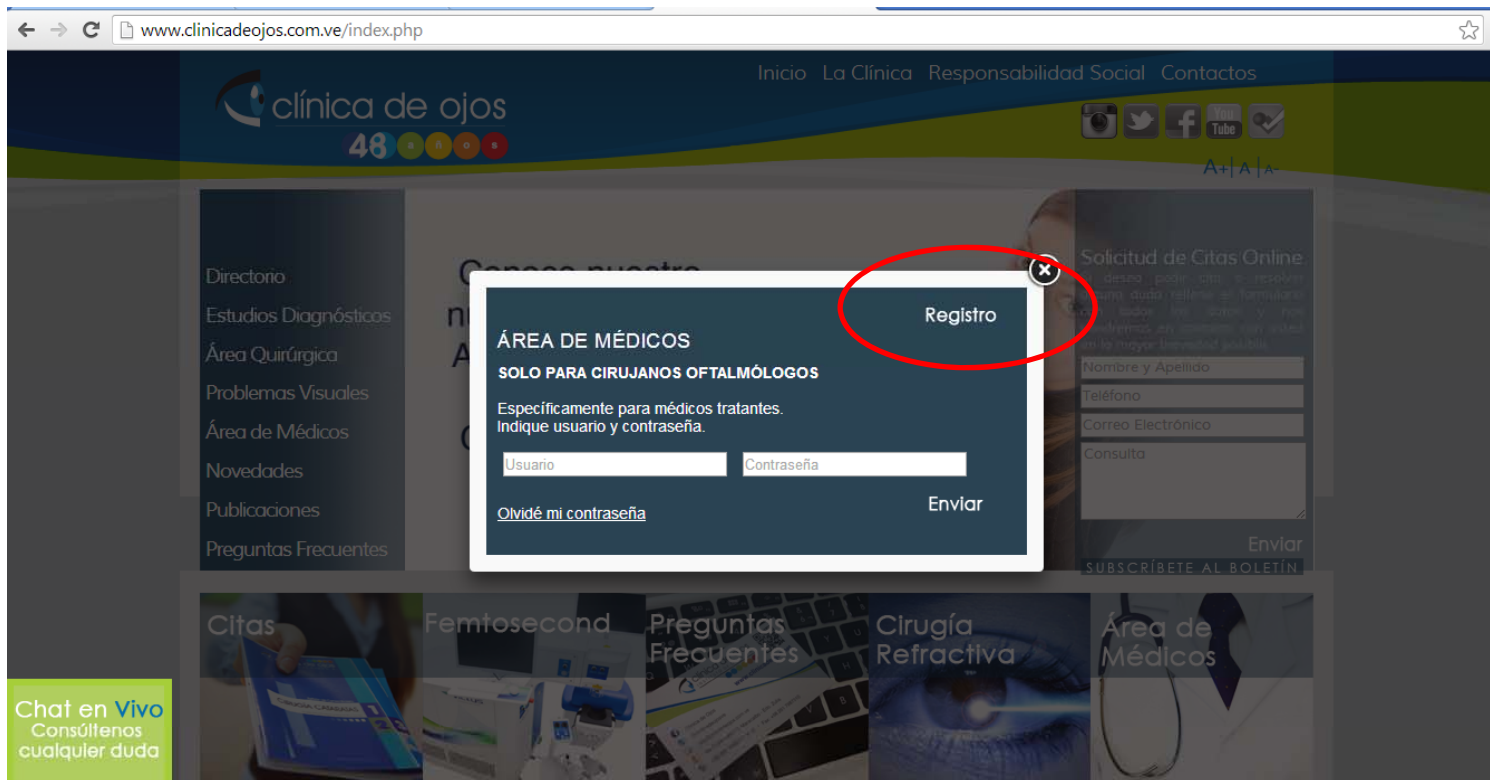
www.clinicadeojos.com.ve/index.php

clínica de ojos
48

Inicio La Clínica Responsabilidad Social Contactos

A+ | A | A-

Directorio
Estudios Diagnósticos
Área Quirúrgica
Problemas Visuales
Área de Médicos
Novedades
Publicaciones
Preguntas Frecuentes

Conoce nuestro
n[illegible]
A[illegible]
C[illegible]

Solicitud de Citas Online
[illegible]
Nombre y Apellido
Teléfono
Correo Electrónico
Consulta
Enviar
SUSCRÍBETE AL BOLETÍN

Registro

ÁREA DE MÉDICOS
SOLO PARA CIRUJANOS OFTALMÓLOGOS

Específicamente para médicos tratantes.
Indique usuario y contraseña.

Usuario
Contraseña

Olvidé mi contraseña
Enviar

Citas
Femtosecond
Preguntas Frecuentes
Cirugía Refractiva
Área de Médicos

Chat en Vivo
Consúltenos cualquier duda